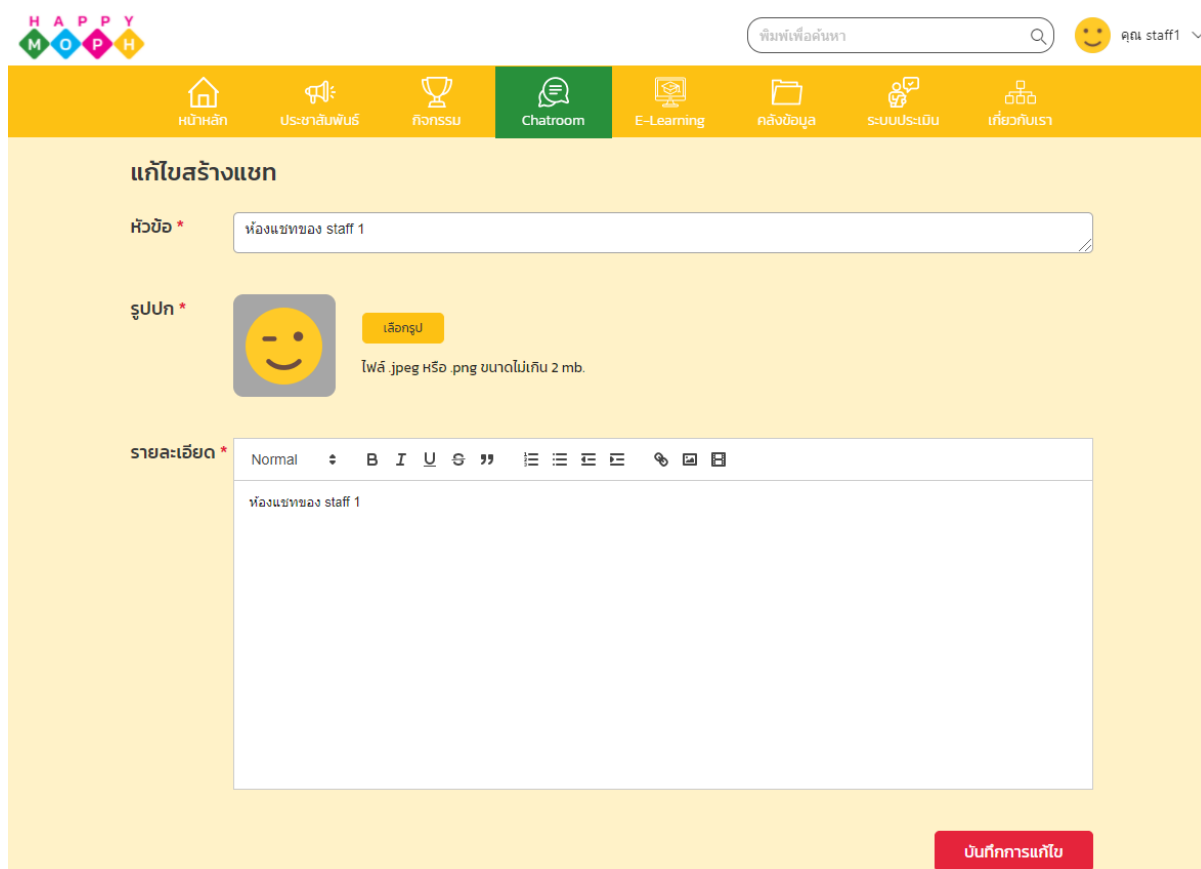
HAPPY
MOPH

พิมพ์เพื่อค้นหา

คุณ staff1

หน้าหลัก ประชาสัมพันธ์ กิจกรรม Chatroom E-Learning คลังข้อมูล ระบบประเมิน เกี่ยวกับเรา

แก้ไขสร้างแชท

หัวข้อ *
ห้องแชทของ staff 1

รูปปก *
เลือกรูป
ไฟล์ .jpeg หรือ .png ขนาดไม่เกิน 2 mb.

รายละเอียด *
Normal
ห้องแชทของ staff 1

บันทึกการแก้ไข